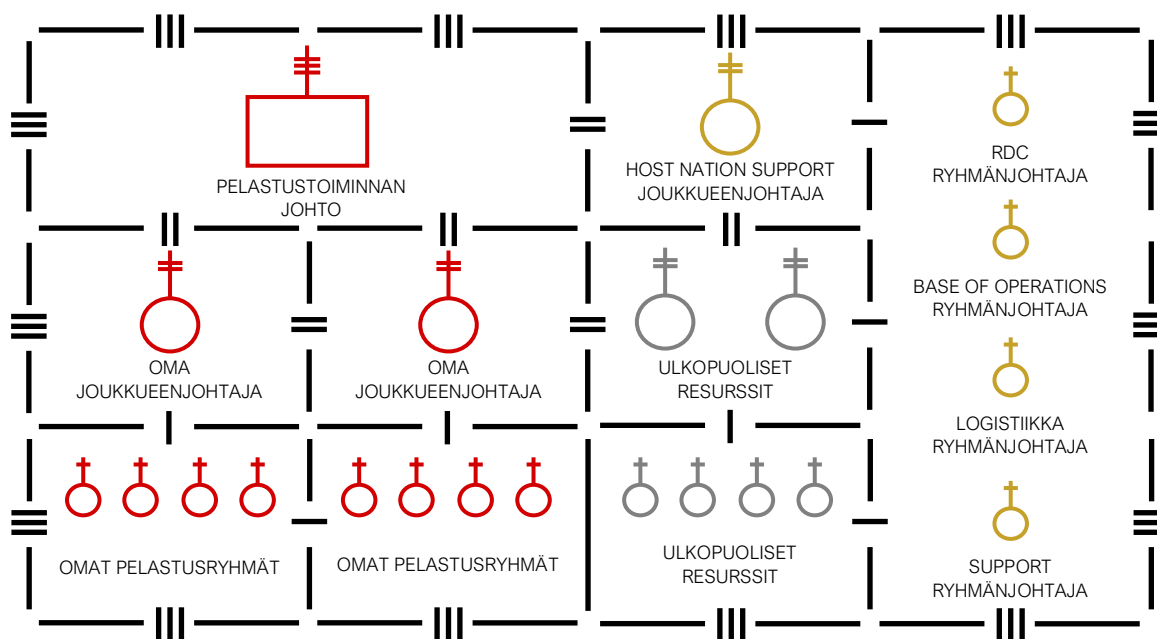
PELASTUSTOIMINNAN JOHTO

HOST NATION SUPPORT JOUKKUEENJOHTAJA

RDC RYHMÄNJOHTAJA

OMA JOUKKUEENJOHTAJA

OMA JOUKKUEENJOHTAJA

ULKOPUOLISET RESURSSIT

BASE OF OPERATIONS RYHMÄNJOHTAJA

LOGISTIIKKA RYHMÄNJOHTAJA

OMAT PELASTUSRYHMÄT

OMAT PELASTUSRYHMÄT

ULKOPUOLISET RESURSSIT

SUPPORT RYHMÄNJOHTAJA